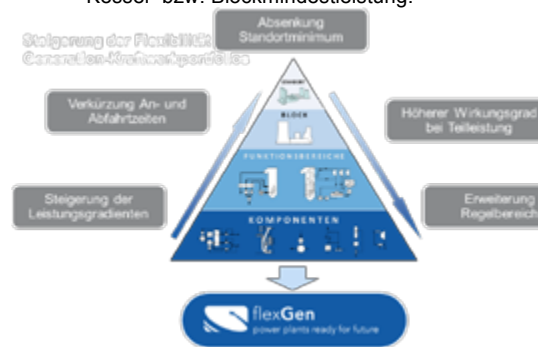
Kessel- bzw. Blockmindestleistung.

Steigerung der Flexibilität Generation-Kraftwerksparks

Absenkung Standortminimum

Verkürzung An- und Abfahrtzeiten

Höherer Wirkungsgrad bei Teilleistung

Steigerung der Leistungsgradienten

Erweiterung Regelbereich

STANDORT

BLOCK

FUNKTIONSBEREICHE

KOMPONENTEN

flexGen
power plants ready for future